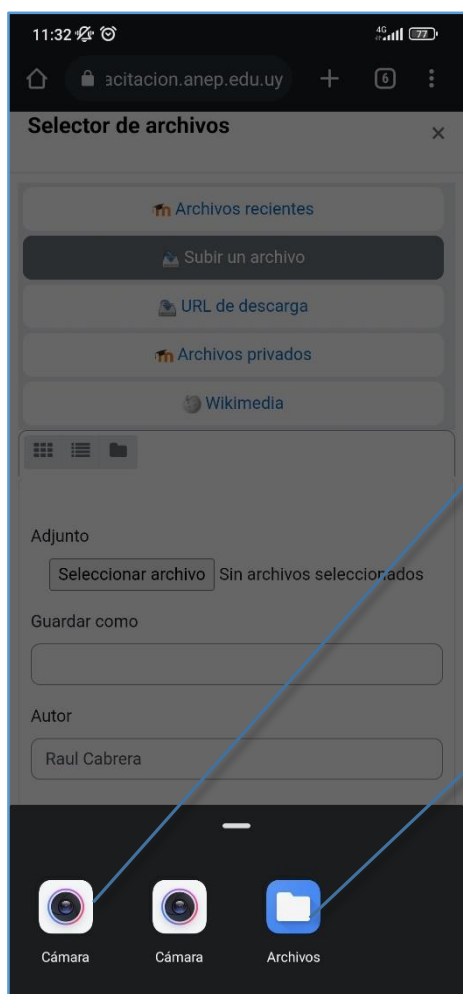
11:32

4G 77

acitacion.anep.edu.uy + 6 ⋮

Selector de archivos ×

Archivos recientes

Subir un archivo

URL de descarga

Archivos privados

Wikimedia

Adjunto

Seleccionar archivo Sin archivos seleccionados

Guardar como

Autor

Raul Cabrera

Cámara

Cámara

Archivos